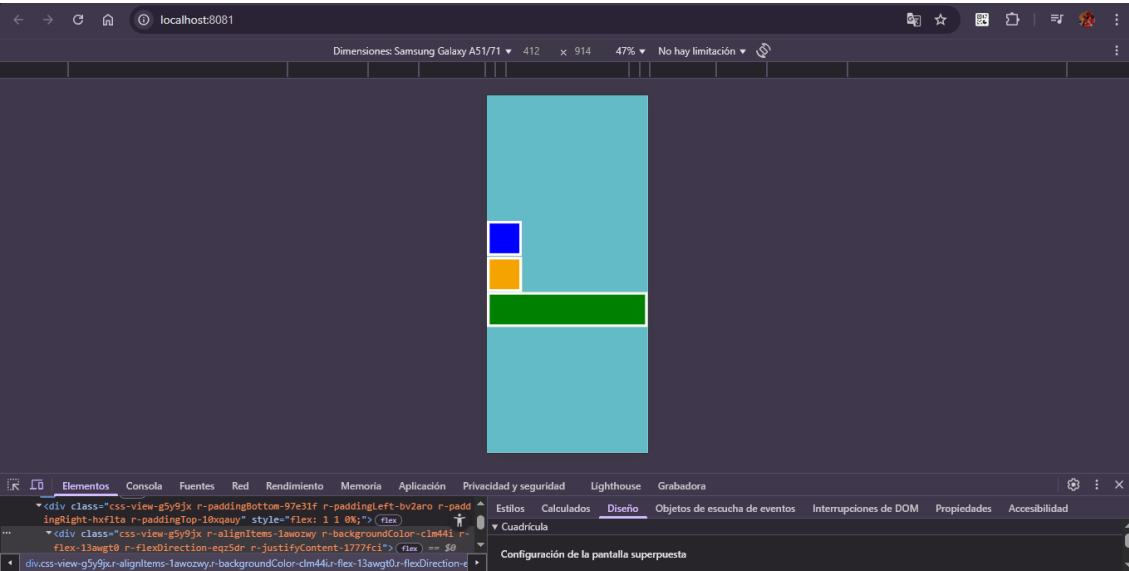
localhost:8081

Dimensiones: Samsung Galaxy A51/71 ▾ 412 × 914 47% ▾ No hay limitación ▾

Elementos Consola Fuentes Red Rendimiento Memoria Aplicación Privacidad y seguridad Lighthouse Grabadora

▾<div class="css-view-g5y9jx r-paddingBottom-97e31f r-paddingLeft-bv2aro r-paddingRight-hxflta r-paddingTop-10xqauy" style="flex: 1 1 0%;"> flex
▾<div class="css-view-g5y9jx r-alignItems-1awozwy r-backgroundColor-clm44i r-flex-13awgt0 r-flexDirection-eqz5dr r-justifyContent-1777fci"> flex == $0

div.css-view-g5y9jx.r-alignItems-1awozwy.r-backgroundColor-clm44i.r-flex-13awgt0.r-flexDirection-e

Estilos Calculados Diseño Objetos de escucha de eventos Interrupciones de DOM Propiedades Accesibilidad

▾ Cuadrícula

Configuración de la pantalla superpuesta